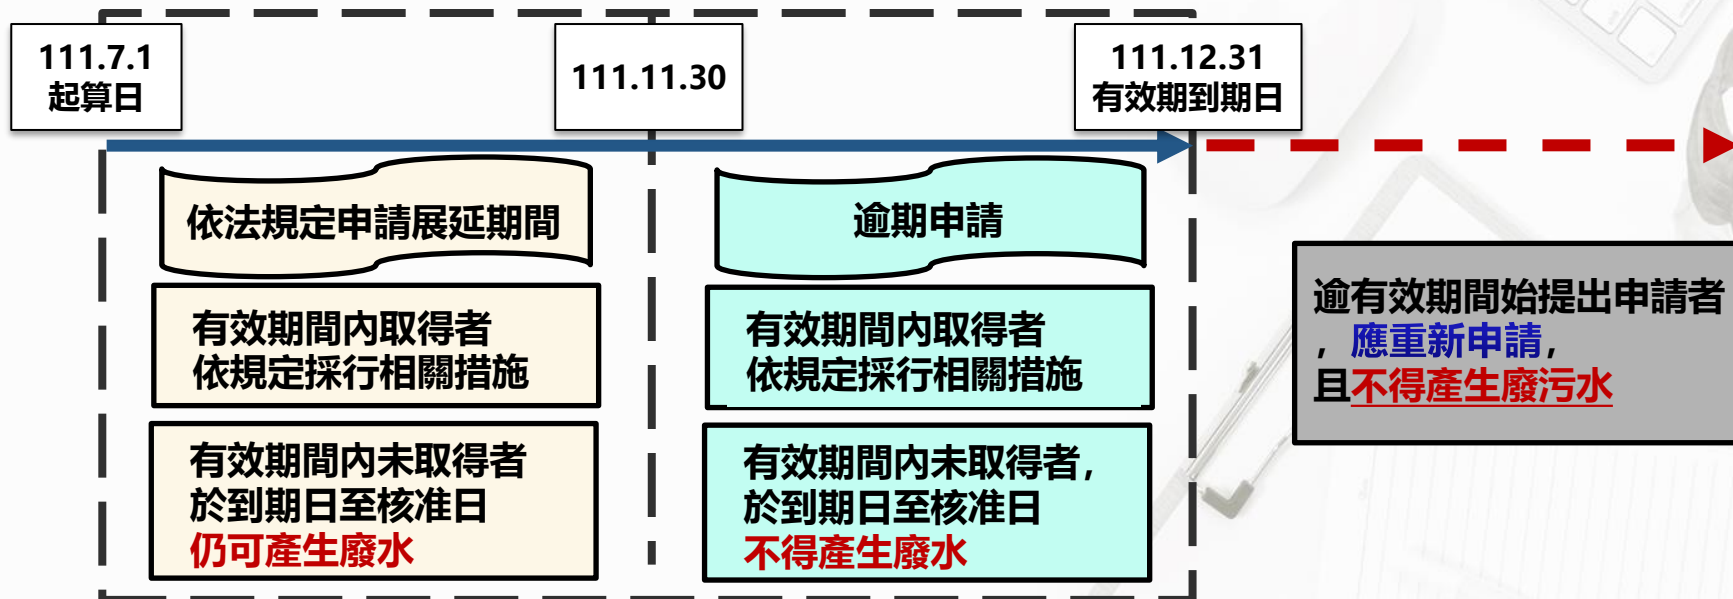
111.7.1
起算日

111.11.30

111.12.31
有效期到期日

依法規定申請展延期間

有效期間內取得者
依規定採行相關措施

有效期間內未取得者
於到期日至核准日
仍可產生廢水

逾期申請

有效期間內取得者
依規定採行相關措施

有效期間內未取得者，
於到期日至核准日
不得產生廢水

逾有效期間始提出申請者，應重新申請，且不得產生廢污水